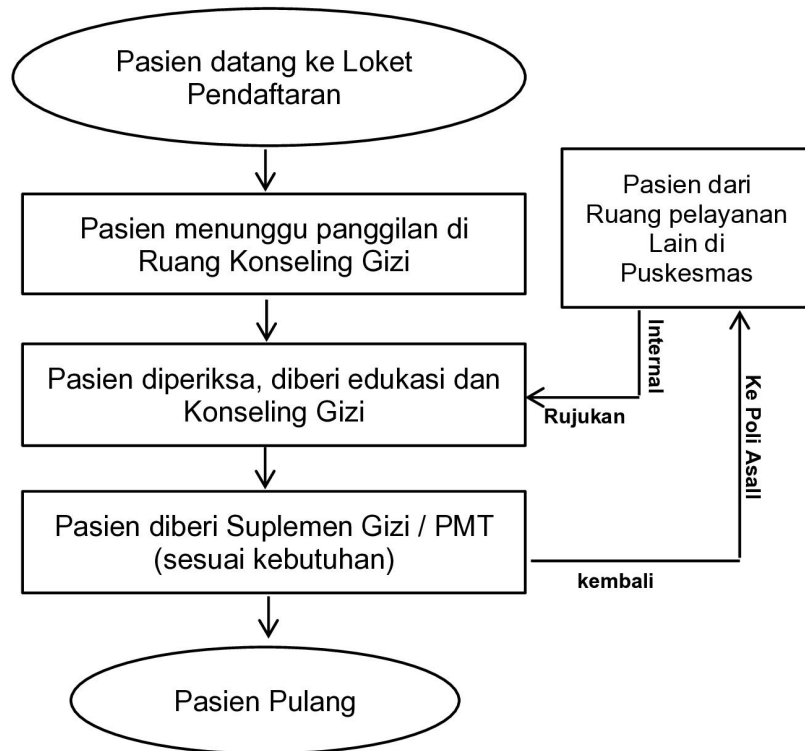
Pasien datang ke Loket Pendaftaran

Pasien menunggu panggilan di Ruang Konseling Gizi

Pasien dari Ruang pelayanan Lain di Puskesmas

Internal

Rujukan

Ke Poli Asall

Pasien diperiksa, diberi edukasi dan Konseling Gizi

Pasien diberi Suplemen Gizi / PMT (sesuai kebutuhan)

kembali

Pasien Pulang